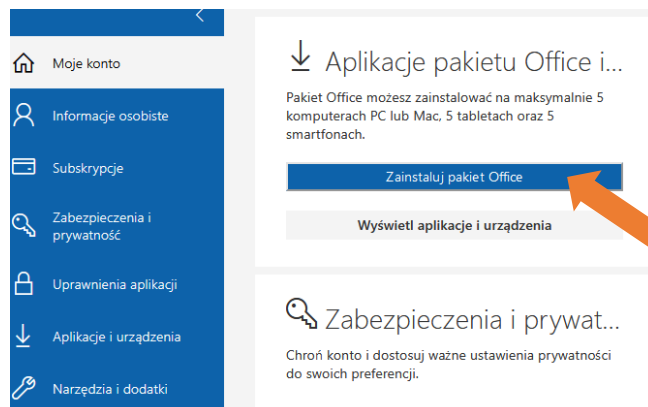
Moje konto

Informacje osobiste

Subskrypcje

Zabezpieczenia i prywatność

Uprawnienia aplikacji

Aplikacje i urządzenia

Narzędzia i dodatki

Aplikacje pakietu Office i...

Pakiet Office możesz zainstalować na maksymalnie 5 komputerach PC lub Mac, 5 tabletach oraz 5 smartfonach.

Zainstaluj pakiet Office

Wyświetl aplikacje i urządzenia

Zabezpieczenia i prywat...

Chroń konto i dostosuj ważne ustawienia prywatności do swoich preferencji.